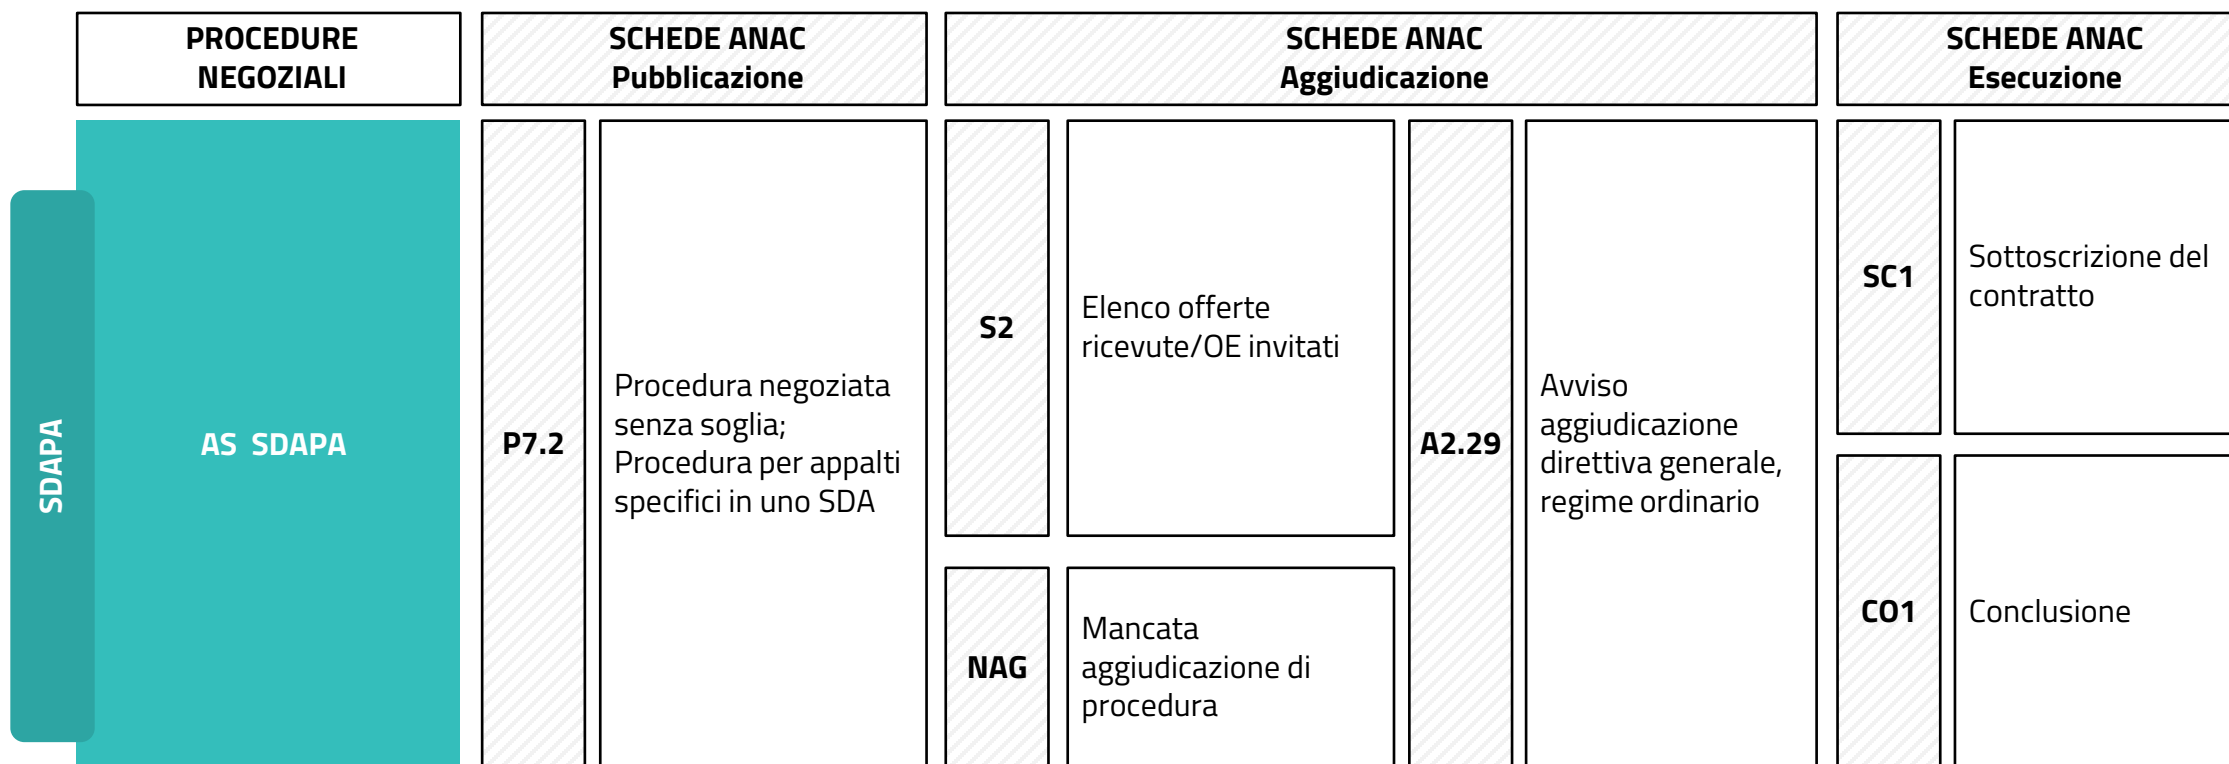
PROCEDURE NEGOZIALI

SCHEDE ANAC Pubblicazione

SCHEDE ANAC Aggiudicazione

SCHEDE ANAC Esecuzione

SDAPA

AS SDAPA

P7.2

Procedura negoziata senza soglia; Procedura per appalti specifici in uno SDA

S2

Elenco offerte ricevute/OE invitati

NAG

Mancata aggiudicazione di procedura

A2.29

Avviso aggiudicazione direttiva generale, regime ordinario

SC1

Sottoscrizione del contratto

CO1

Conclusione